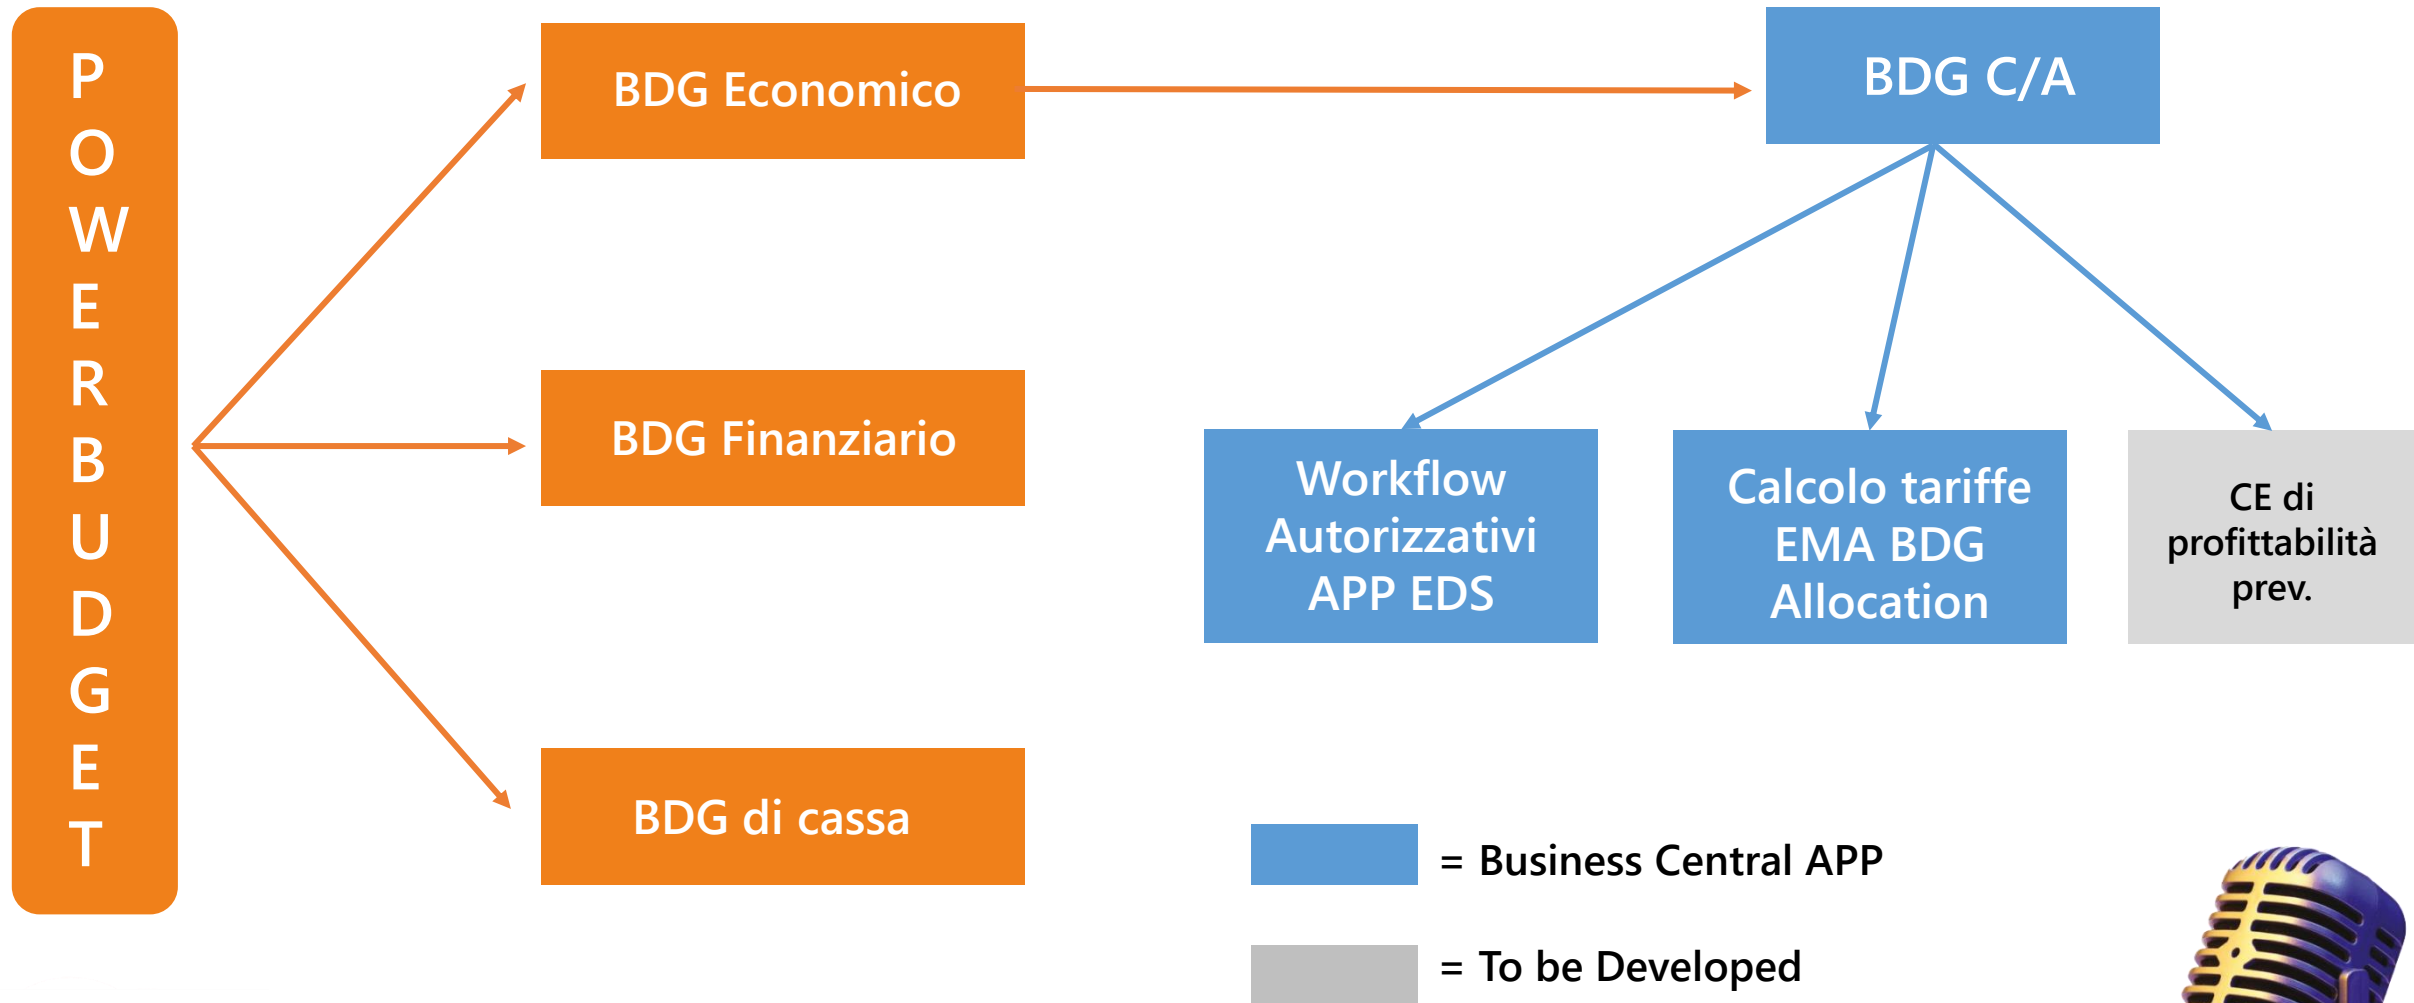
POWERBUDGET

BDG Economico

BDG Finanziario

BDG di cassa

BDG C/A

Workflow Autorizzativi APP EDS

Calcolo tariffe EMA BDG Allocation

CE di profittabilità prev.

= Business Central APP

= To be Developed